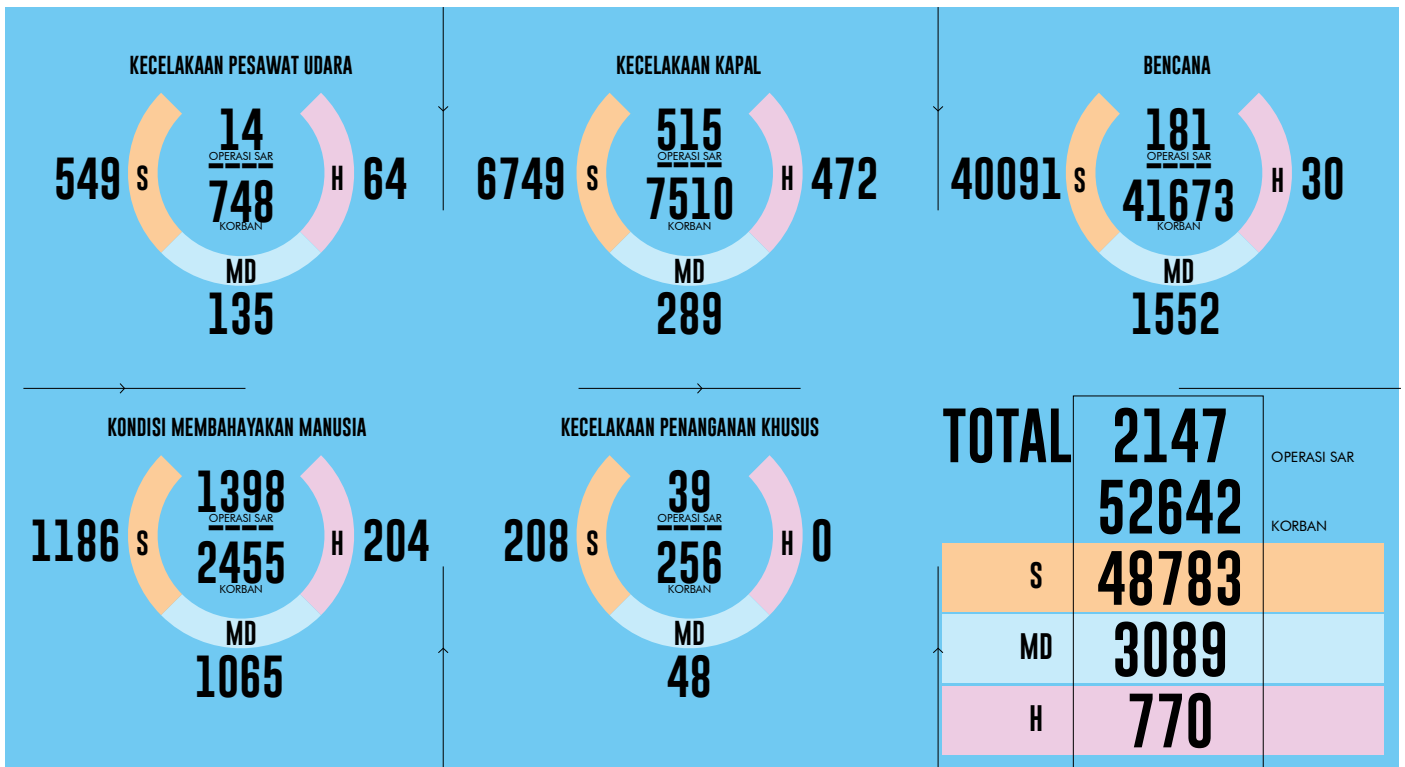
KECELAKAAN PESAWAT UDARA

549 S 14 OPERASI SAR 748 KORBAN H 64

MD 135

KECELAKAAN KAPAL

6749 S 515 OPERASI SAR 7510 KORBAN H 472

MD 289

BENCANA

40091 S 181 OPERASI SAR 41673 KORBAN H 30

MD 1552

KONDISI MEMBAHAYAKAN MANUSIA

1186 S 1398 OPERASI SAR 2455 KORBAN H 204

MD 1065

KECELAKAAN PENANGANAN KHUSUS

208 S 39 OPERASI SAR 256 KORBAN H 0

MD 48

| TOTAL | 2147 | OPERASI SAR |
|---|---|---|
| | 52642 | KORBAN |
| S | 48783 | |
| MD | 3089 | |
| H | 770 | |